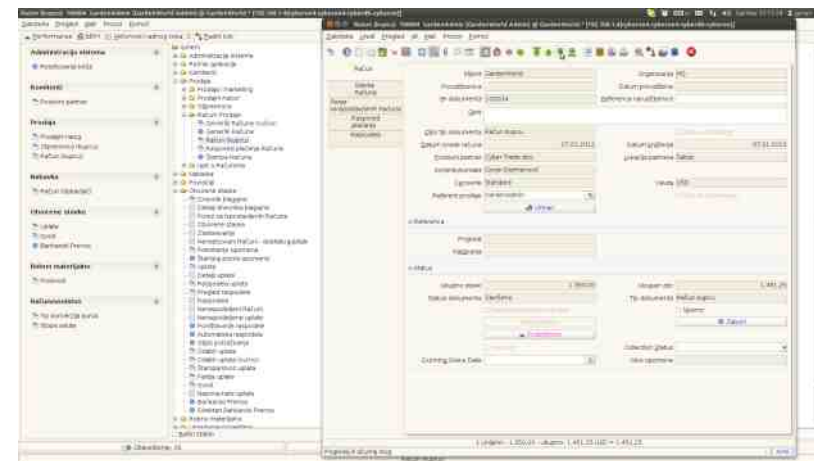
Datoteka Pregled Idi Prozor Pomoć

Administracija sistema
Postavljanje knjiga

Kontakti
Poslovni partner

Prodaja
Prodajni nalog
Otpremnica
Račun (kupca)

Nabavka
Račun (dobavljač)

Otvorene stavke
Uplata
Izvod
Bankovni Prenos

Kretanje materijala
Proizvod

Računovodstvo
Po računovodstvenoj knjizi

Administracija sistema
Partner aplikacija
Kontakti
Prodaja
Prodajni marketing
Prodajni nalog
Otpremnica
Račun Prodaje
Generiši Račune
Račun (kupca)
Raspored plaćanja računa
Štampa računa
Nabavka
Finansije
Otvorene stavke
Dnevnik plaćanja
Pregled računa
Uplata
Izvod
Bankovni Prenos
Kretanje materijala

Datoteka Uredi Pregled Idi Alati Prozor Pomoć

Račun
Stavka Računa
Porez
Raspored plaćanja
Poslovni partner
Organizacija
Datum proviđenja
Br dokumenta
Referenca narudžbenice
Opis
Ciljni tip dokumenta Račun (kupca)
Datum izdavanja računa
Datum knjiženja
Poslovni partner
Lokacija partnera
Korisnik/kontakt
Cjenovnik Standard
Valuta
Prodajni predstavnik
Referenca
Projekat
Kampanja
Status
Ukupno stavki
Ukupan iznos 1.451,25
Status dokumenta Završeno
Tip dokumenta Račun (kupca)
Collection Status
Dunning Grace Date
Zatvori

Ukupno: 1.350,00 - ukupno: 1.451,25 USD = 1.451,25
Pogledaj ili ažuriraj zapis